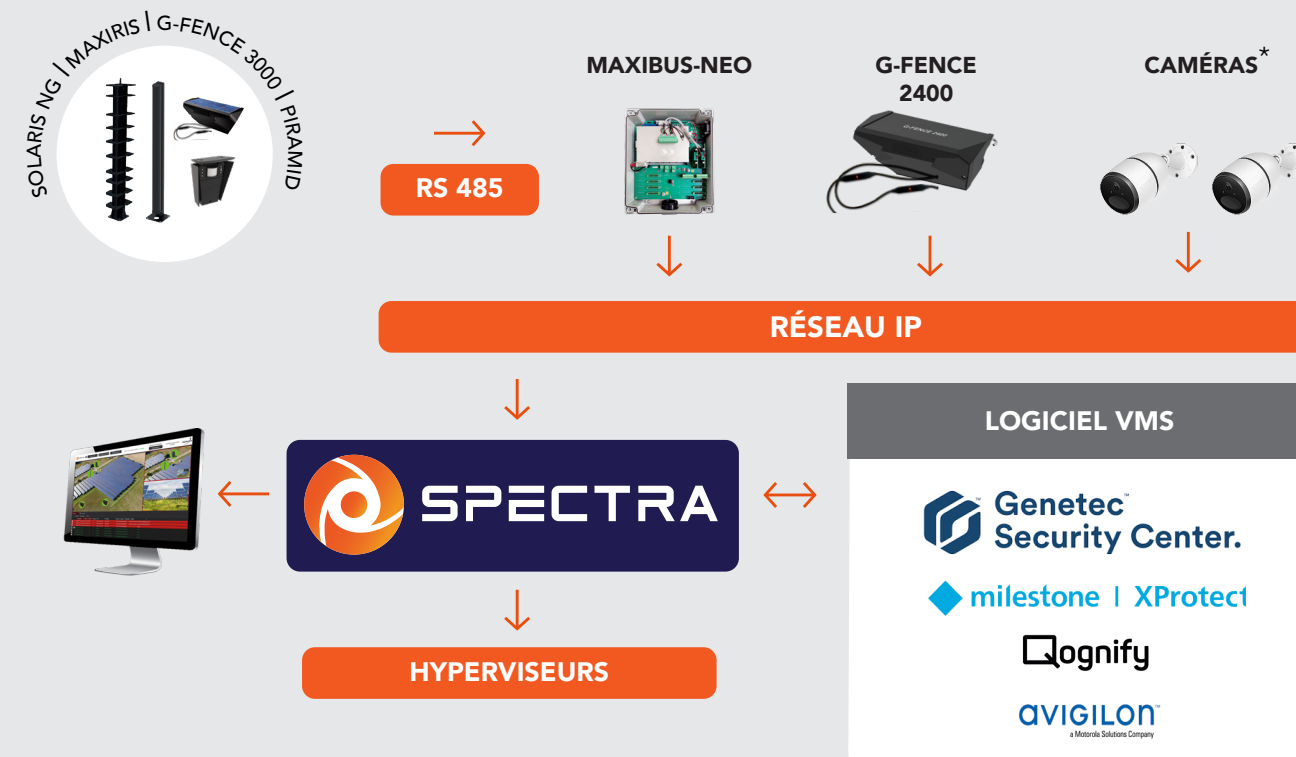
SOLARIS NG | MAXIRIS | G-FENCE 3000 | PIRAMID

RS 485

MAXIBUS-NEO

G-FENCE 2400

G-FENCE 2400

CAMÉRAS*

RÉSEAU IP

SPECTRA

LOGICIEL VMS

Genetec™ Security Center.

milestone | XProtect

Qognify

avigilon™
a Motorola Solutions Company

HYPERVISEURS